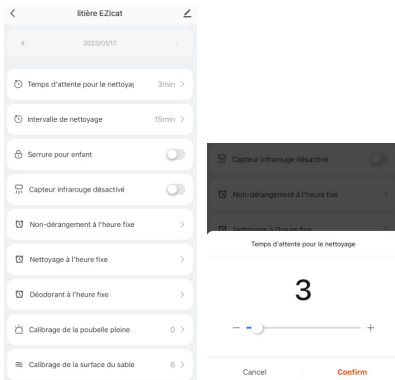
litière EZIcat

2023/01/17

Temps d'attente pour le nettoyag 3min >

Intervalle de nettoyage 15min >

Serrure pour enfant

Capteur infrarouge désactivé

Non-dérangement à l'heure fixe >

Nettoyage à l'heure fixe >

Déodorant à l'heure fixe >

Calibrage de la poubelle pleine 0 >

Calibrage de la surface du sable 6 >

Capteur infrarouge désactivé

Non-dérangement à l'heure fixe

Nettoyage à l'heure fixe

Temps d'attente pour le nettoyage

3

−

+

Cancel

Confirm